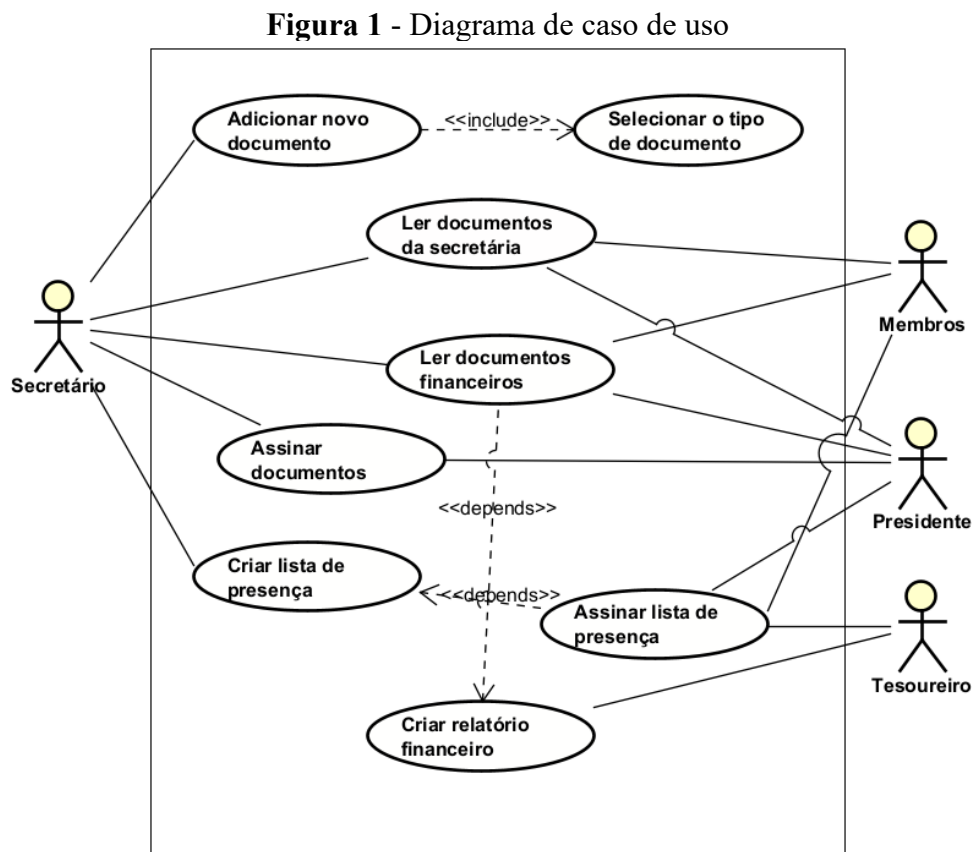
**Figura 1** - Diagrama de caso de uso

Adicionar novo documento

<<include>>

Selecionar o tipo de documento

Ler documentos da secretária

Membros

Secretário

Ler documentos financeiros

Assinar documentos

Presidente

<<depends>>

Criar lista de presença

<<depends>>

Assinar lista de presença

Tesoureiro

Criar relatório financeiro